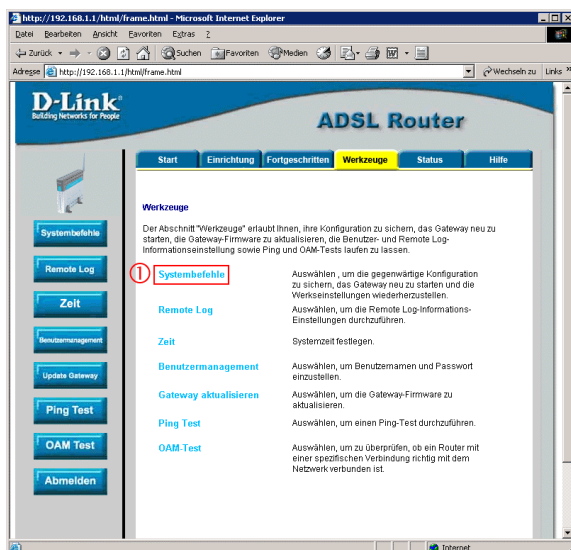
http://192.168.1.1/html/frame.html - Microsoft Internet Explorer

Datei Bearbeiten Ansicht Favoriten Extras ?

Zurück Suchen Favoriten Medien

Adresse http://192.168.1.1/html/frame.html Wechseln zu Links

D-Link
Building Networks for People

ADSL Router

Start | Einrichtung | Fortgeschritten | Werkzeuge | Status | Hilfe

Systembefehle
Remote Log
Zeit
Benutzermanagement
Update Gateway
Ping Test
OAM Test
Abmelden

Werkzeuge

Der Abschnitt "Werkzeuge" erlaubt Ihnen, ihre Konfiguration zu sichern, das Gateway neu zu starten, die Gateway-Firmware zu aktualisieren, die Benutzer- und Remote Log-Informationseinstellung sowie Ping und OAM-Tests laufen zu lassen.

| | |
|---|---|
| ① Systembefehle | Auswählen , um die gegenwärtige Konfiguration zu sichern, das Gateway neu zu starten und die Werkseinstellungen wiederherzustellen. |
| Remote Log | Auswählen, um die Remote Log-Informations-Einstellungen durchzuführen. |
| Zeit | Systemzeit festlegen. |
| Benutzermanagement | Auswählen, um Benutzernamen und Passwort einzustellen. |
| Gateway aktualisieren | Auswählen, um die Gateway-Firmware zu aktualisieren. |
| Ping Test | Auswählen, um einen Ping-Test durchzuführen. |
| OAM-Test | Auswählen, um zu überprüfen, ob ein Router mit einer spezifischen Verbindung richtig mit dem Netzwerk verbunden ist. |

Internet